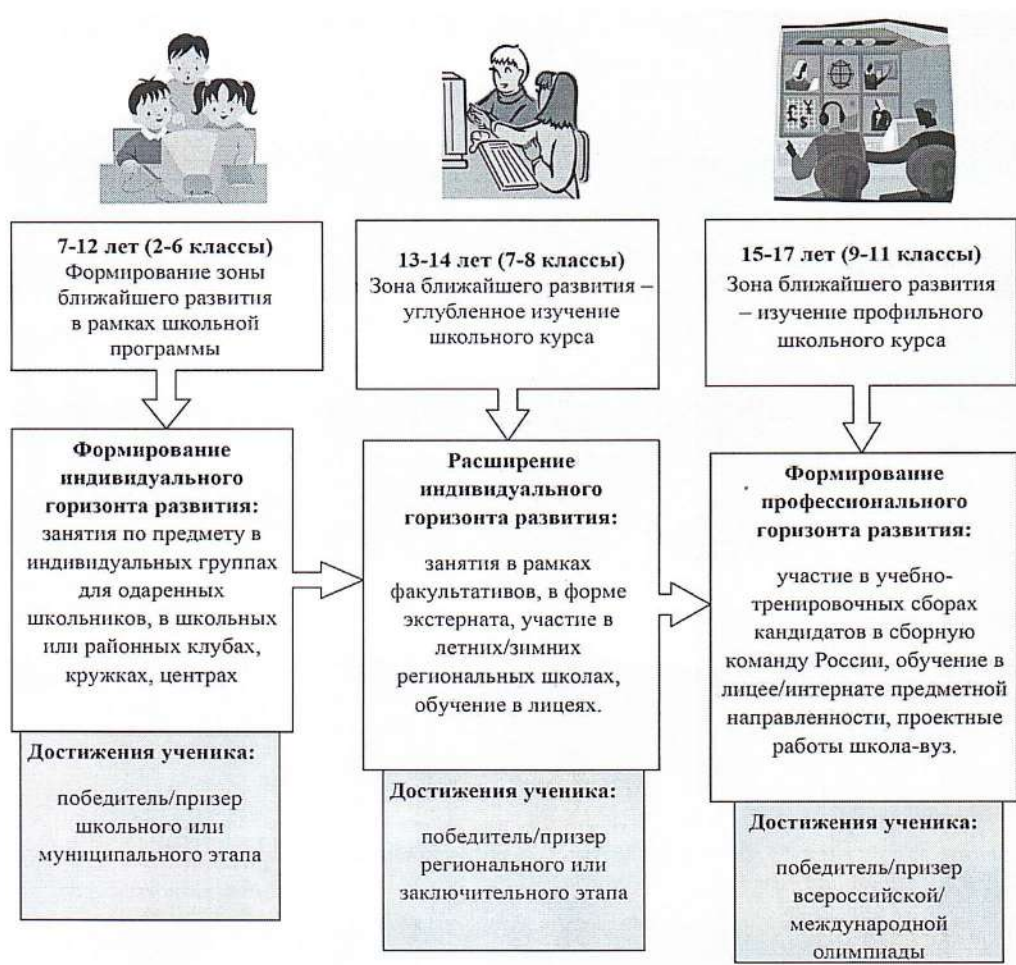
7-12 лет (2-6 классы)
Формирование зоны ближайшего развития в рамках школьной программы

Формирование индивидуального горизонта развития:
занятия по предмету в индивидуальных группах для одаренных школьников, в школьных или районных клубах, кружках, центрах

Достижения ученика:
победитель/призер школьного или муниципального этапа

13-14 лет (7-8 классы)
Зона ближайшего развития – углубленное изучение школьного курса

Расширение индивидуального горизонта развития:
занятия в рамках факультативов, в форме экстерната, участие в летних/зимних региональных школах, обучение в лицеях.

Достижения ученика:
победитель/призер регионального или заключительного этапа

15-17 лет (9-11 классы)
Зона ближайшего развития – изучение профильного школьного курса

Формирование профессионального горизонта развития:
участие в учебно-тренировочных сборах кандидатов в сборную команду России, обучение в лицее/интернате предметной направленности, проектные работы школа-вуз.

Достижения ученика:
победитель/призер всероссийской/ международной олимпиады